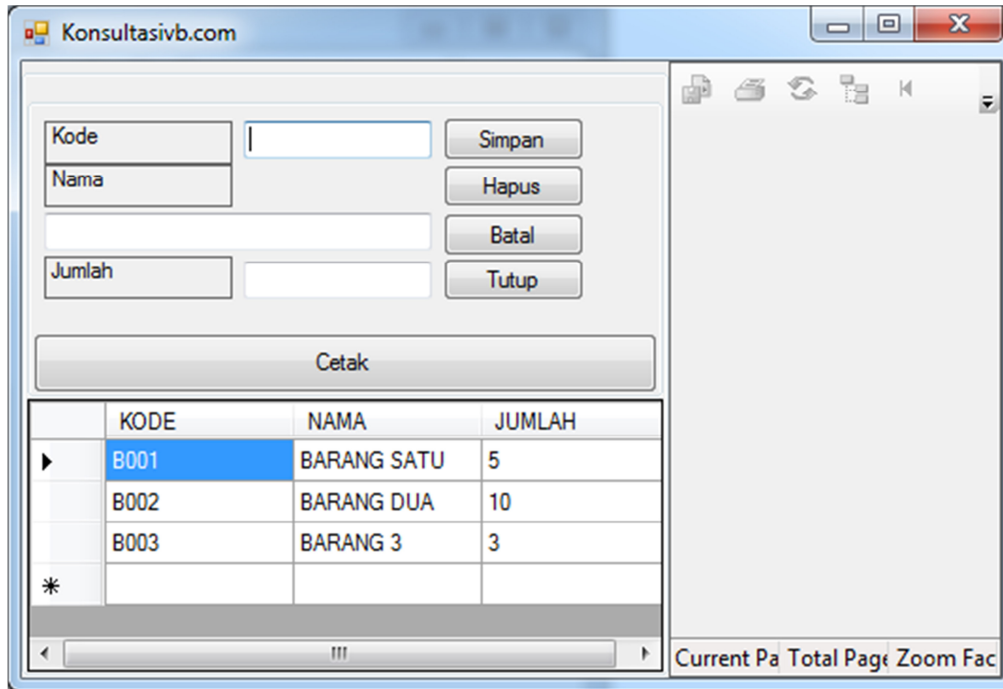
Konsultasivb.com

Kode
Nama
Jumlah

Simpan
Hapus
Batal
Tutup

Cetak

| | KODE | NAMA | JUMLAH |
|---|---|---|---|
| ▶ | B001 | BARANG SATU | 5 |
| | B002 | BARANG DUA | 10 |
| | B003 | BARANG 3 | 3 |
| * | | | |

Current Pa Total Page Zoom Fac